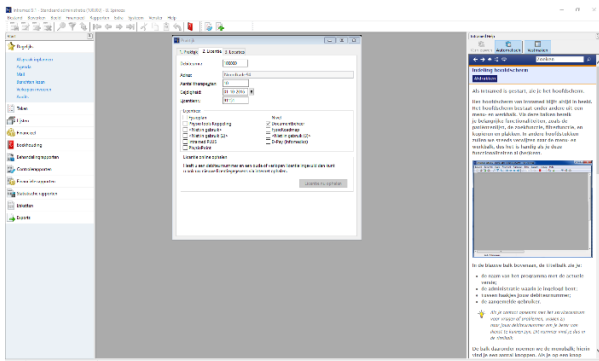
Informer - Standaardadministratie (10000) - E. Spengler

Bestand Bewerken Beeld Invoeren Rapporten Extra Opmaak Venster Help

Start

Beginpagina

Agenda

Memo

Taken

Relaties

Financieel

Boekhouding

Gebruikersoverzicht

Export

Basisgegevens

Instellingen

Licentie

Algemeen Licentie Contact

Licentienummer: 100000

Adres: Duinstraat 12

Aantal licenties: 10

Startdatum: 01-01-2016

Einddatum:

Modules

Facturering

Relatiebeheer

Boekhouding

Urenregistratie

Voorraad

Projecten

Documentbeheer

Kassa

Licentie activeren

Licentie bijwerken

Help

Zoeken

Inleiding hoofdschermen

Als Informer is gestart, zie je het hoofdscherm.

Het hoofdscherm van Informer is opgebouwd uit een menu en werkbalk. Via deze balk kun je belangrijke functionaliteiten, zoals de administratie, de instellingen en andere onderdelen openen. In andere hoofdschermen vind je de snelste functies in het menu en werkbalk. Via het menu kun je de werkzaamheden uitvoeren.

In de bovenste balk bovenaan, de titelbalk, zie je:

de naam van het programma met de actuele versie;

de administratie waarin je ingelogd bent;

tussen haakjes jouw gebruikersnaam;

de aangemelde gebruiker.

Als je zoekt, worden de resultaten getoond in het zoekvenster. De zoekresultaten zijn in de tekst aangegeven.

De balk daaronder noemen we de menubalk. Hierin vind je een aantal knoppen. Als je op een knop